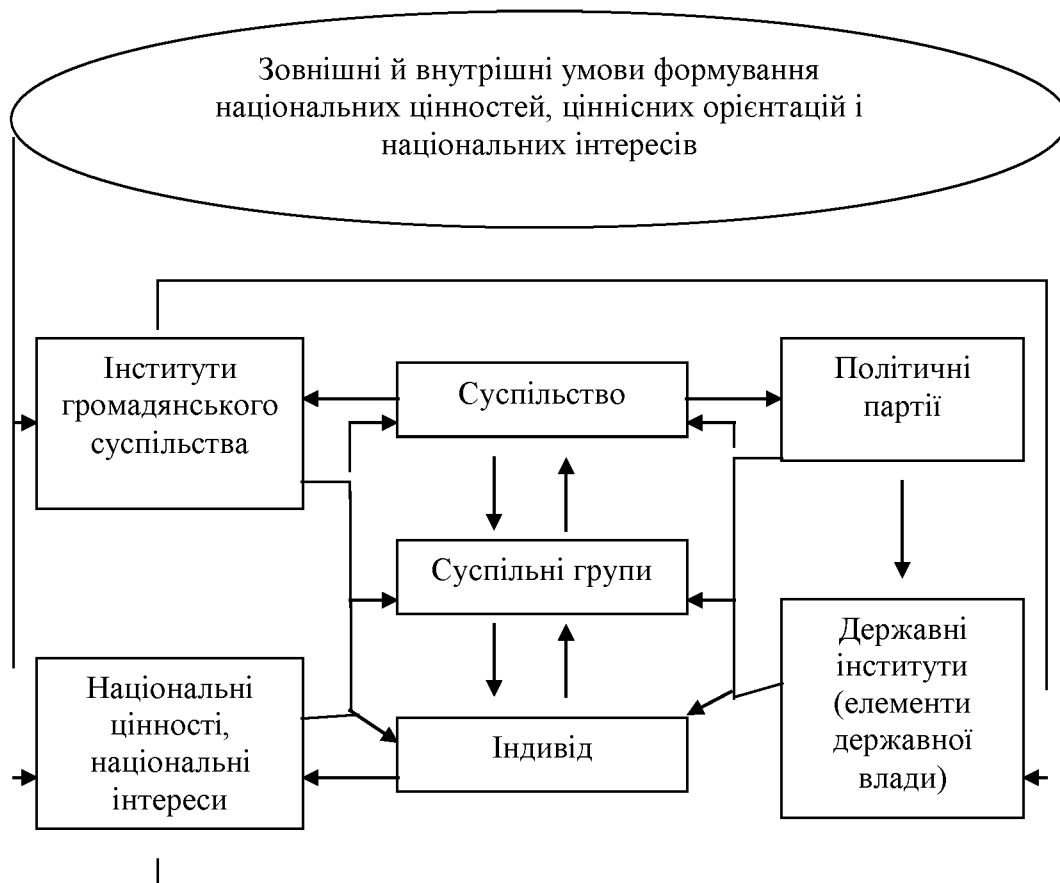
Зовнішні й внутрішні умови формування національних цінностей, ціннісних орієнтацій і національних інтересів

Інститути громадянського суспільства

Суспільство

Політичні партії

Суспільні групи

Державні інститути (елементи державної влади)

Національні цінності, національні інтереси

Індивід